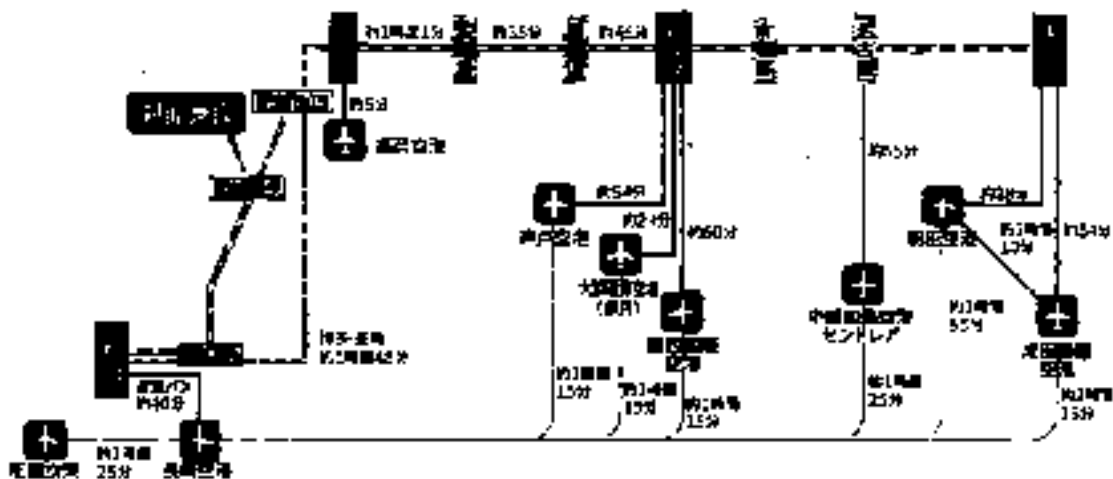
約1時間15分
約35分
約45分
約5分
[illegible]空港
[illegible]
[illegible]
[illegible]
神戸空港
約5分
約20分
約60分
大阪国際空港
(伊丹)
関西国際空港
約5分
中部国際空港
セントレア
羽田空港
約1時間
15分
約5分
約1時間
5分
成田国際空港
博多~佐賀
約1時間45分
約1時間
15分
約1時間
15分
約1時間
15分
約1時間
25分
約1時間
15分
約40分
約1時間
25分
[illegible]空港
長崎空港